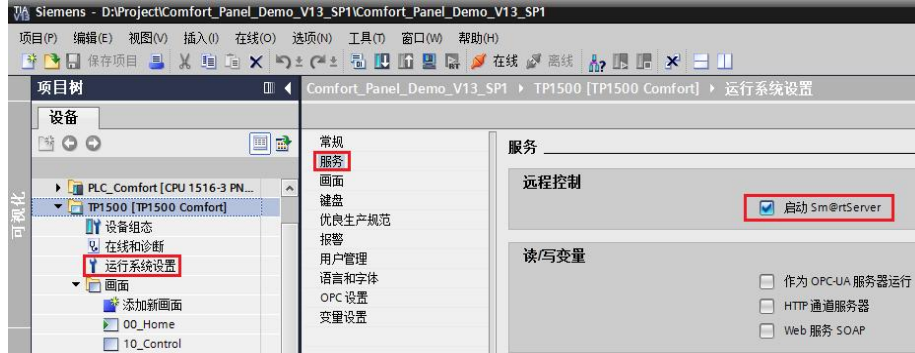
Siemens - D:\Project\Comfort_Panel_Demo_V13_SP1\Comfort_Panel_Demo_V13_SP1

项目(P) 编辑(E) 视图(V) 插入(I) 在线(O) 选项(N) 工具(T) 窗口(W) 帮助(H)

保存项目 在线 离线

项目树

设备

可视化

PLC_Comfort [CPU 1516-3 PN...
TP1500 [TP1500 Comfort]
设备组态
在线和诊断
运行系统设置
画面
添加新画面
00_Home
10_Control

Comfort_Panel_Demo_V13_SP1 ▸ TP1500 [TP1500 Comfort] ▸ 运行系统设置

常规
服务
画面
键盘
优良生产规范
报警
用户管理
语言和字体
OPC 设置
变量设置

服务

远程控制

启动 Sm@rtServer

读/写变量

作为 OPC-UA 服务器运行
HTTP 通道服务器
Web 服务 SOAP